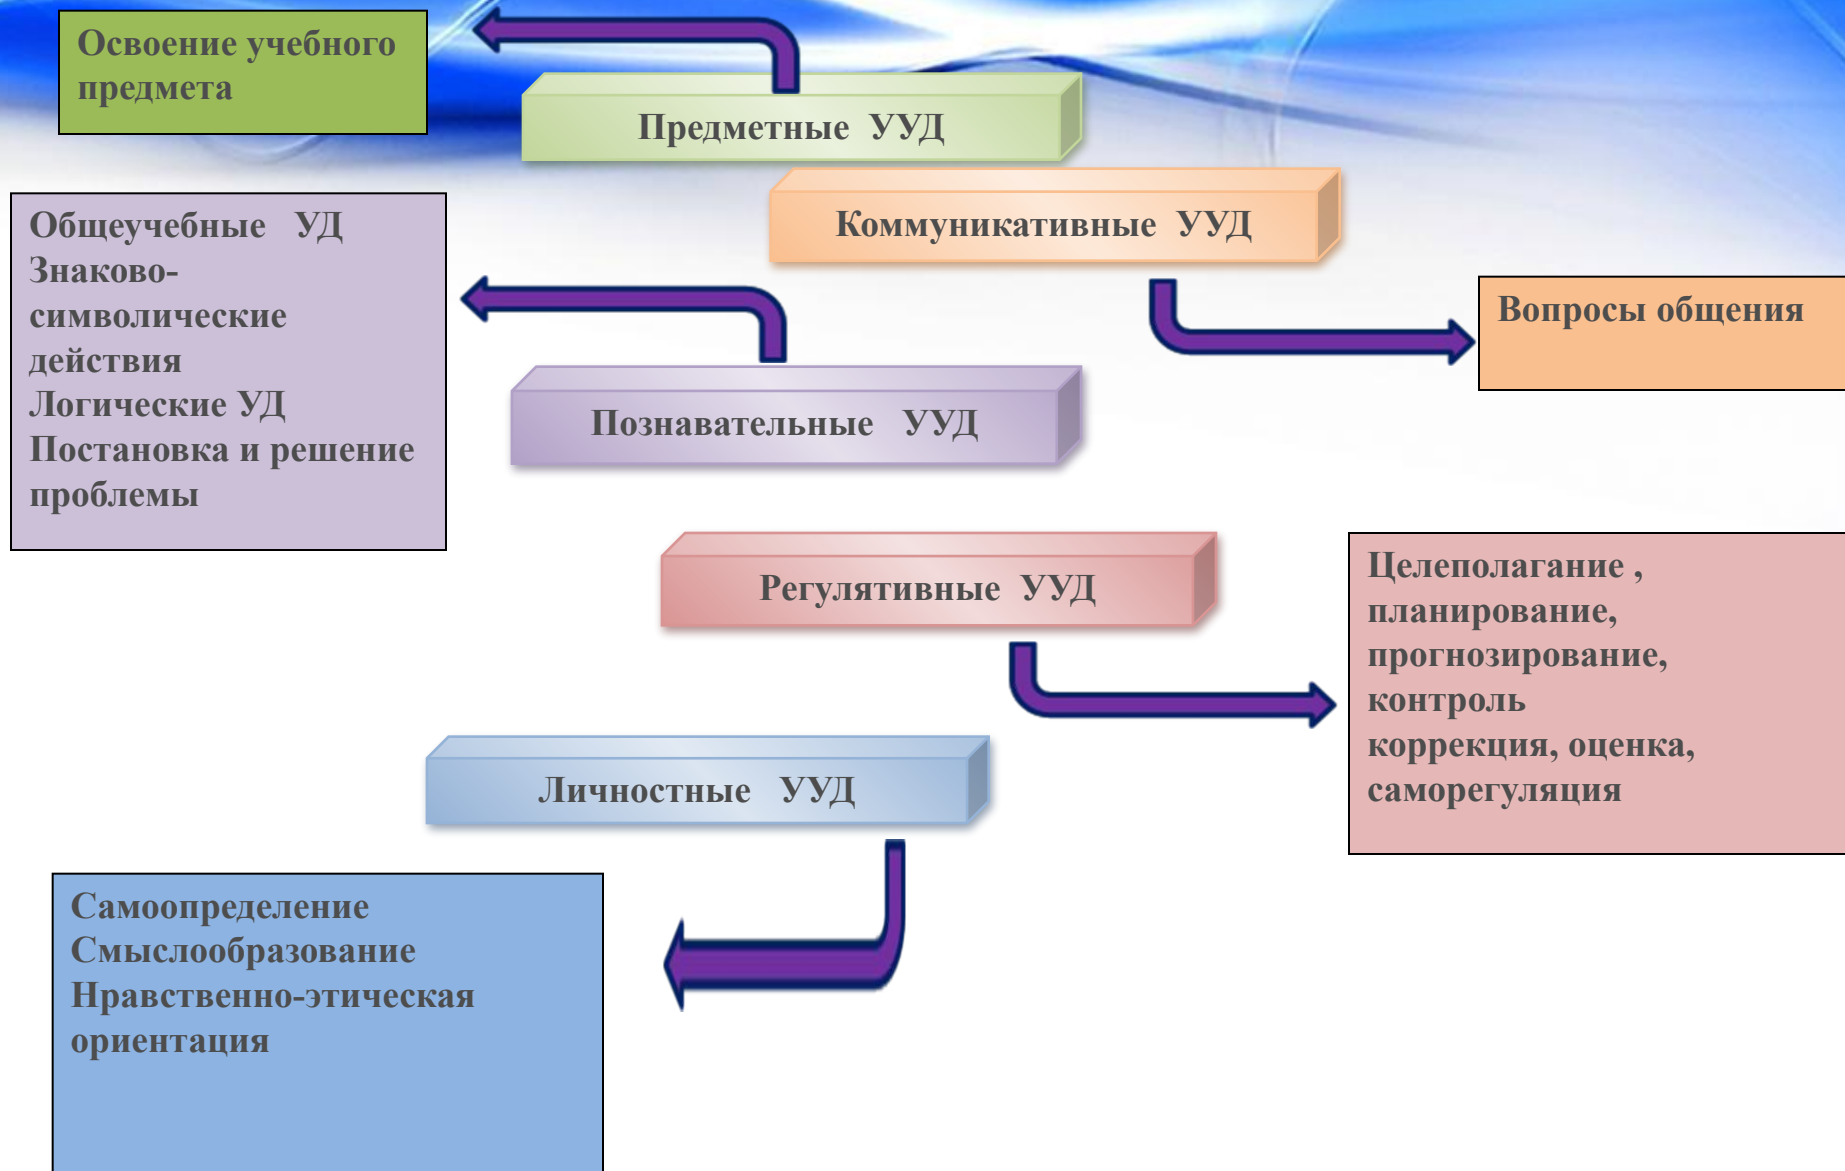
Освоение учебного предмета

Предметные УУД

Коммуникативные УУД

Вопросы общения

Общеучебные УД
Знаково-символические действия
Логические УД
Постановка и решение проблемы

Познавательные УУД

Регулятивные УУД

Целеполагание , планирование, прогнозирование, контроль коррекция, оценка, саморегуляция

Личностные УУД

Самоопределение
Смыслообразование
Нравственно-этическая ориентация